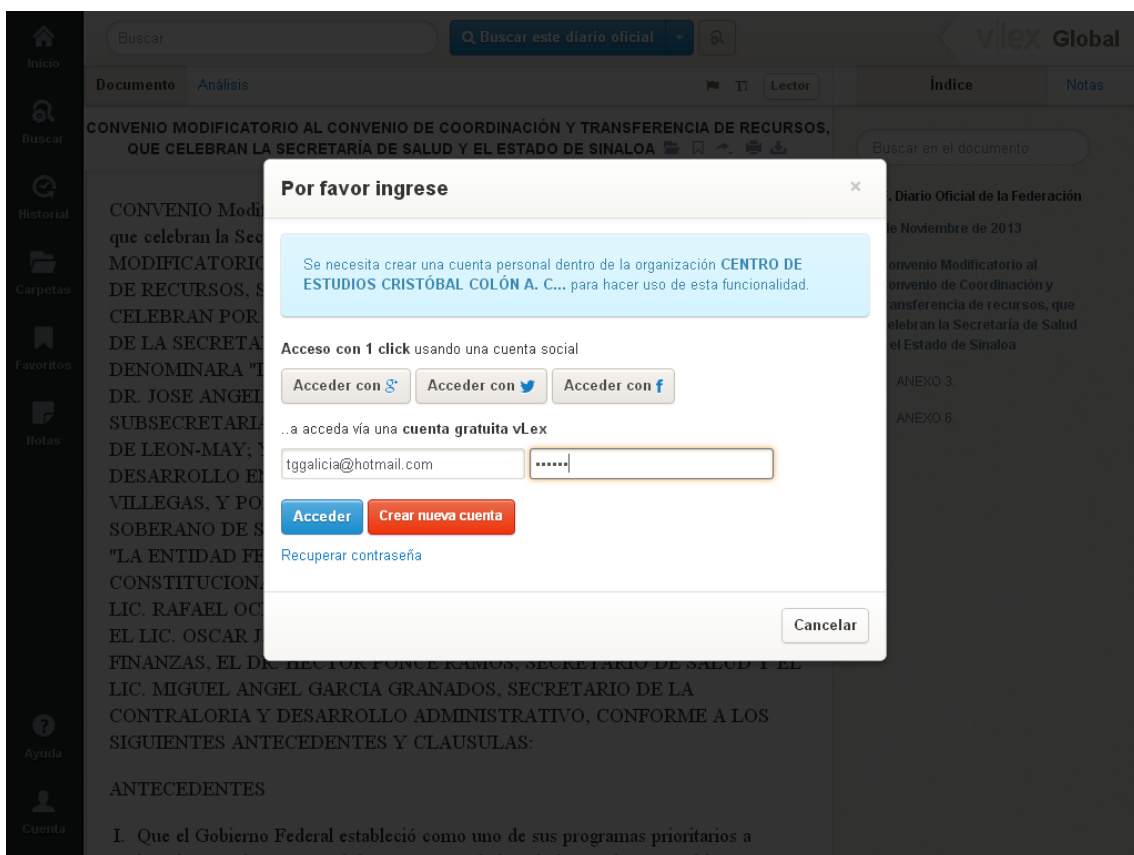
Inicio

Buscar

Historial

Carpetas

Favoritos

Notas

Ayuda

Cuenta

Buscar

Buscar este diario oficial

vlex Global

Documento Análisis

Lector

Índice Notas

CONVENIO MODIFICATORIO AL CONVENIO DE COORDINACIÓN Y TRANSFERENCIA DE RECURSOS, QUE CELEBRAN LA SECRETARÍA DE SALUD Y EL ESTADO DE SINALOA

Buscar en el documento

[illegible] Diario Oficial de la Federación

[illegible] de Noviembre de 2013

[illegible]onvenio Modificatorio al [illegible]onvenio de Coordinación y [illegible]ansferencia de recursos, que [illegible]elebran la Secretaría de Salud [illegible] el Estado de Sinaloa

ANEXO 3.

ANEXO 6.

CONVENIO Modi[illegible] que celebran la Sec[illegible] MODIFICATORIO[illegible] DE RECURSOS, S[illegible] CELEBRAN POR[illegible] DE LA SECRETA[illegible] DENOMINARA "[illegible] DR. JOSE ANGEL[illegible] SUBSECRETARIA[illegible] DE LEON-MAY; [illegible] DESARROLLO E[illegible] VILLEGAS, Y PO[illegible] SOBERANO DE S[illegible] "LA ENTIDAD FE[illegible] CONSTITUCIONA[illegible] LIC. RAFAEL OC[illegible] EL LIC. OSCAR J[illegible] FINANZAS, EL D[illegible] LIC. MIGUEL ANGEL GARCIA GRANADOS, SECRETARIO DE LA CONTRALORIA Y DESARROLLO ADMINISTRATIVO, CONFORME A LOS SIGUIENTES ANTECEDENTES Y CLAUSULAS:

ANTECEDENTES

I. Que el Gobierno Federal estableció como uno de sus programas prioritarios a

Por favor ingrese

×

Se necesita crear una cuenta personal dentro de la organización CENTRO DE ESTUDIOS CRISTÓBAL COLÓN A. C... para hacer uso de esta funcionalidad.

Acceso con 1 click usando una cuenta social

Acceder con 8+ Acceder con Acceder con f

..a acceda vía una cuenta gratuita vLex

tggalicia@hotmail.com

••••••

Acceder Crear nueva cuenta

Recuperar contraseña

Cancelar